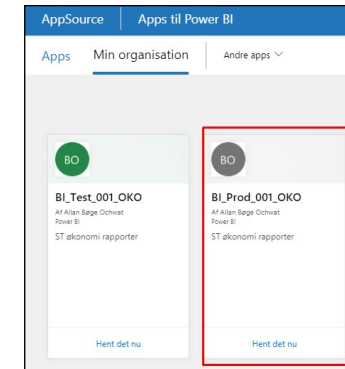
AppSource | Apps til Power BI

Apps Min organisation Andre apps

BO
BI_Test_001_OKO
Af Allan Bøge Ochwat
Power BI
ST økonomi rapporter
Hent det nu

BO
BI_Prod_001_OKO
Af Allan Bøge Ochwat
Power BI
ST økonomi rapporter
Hent det nu